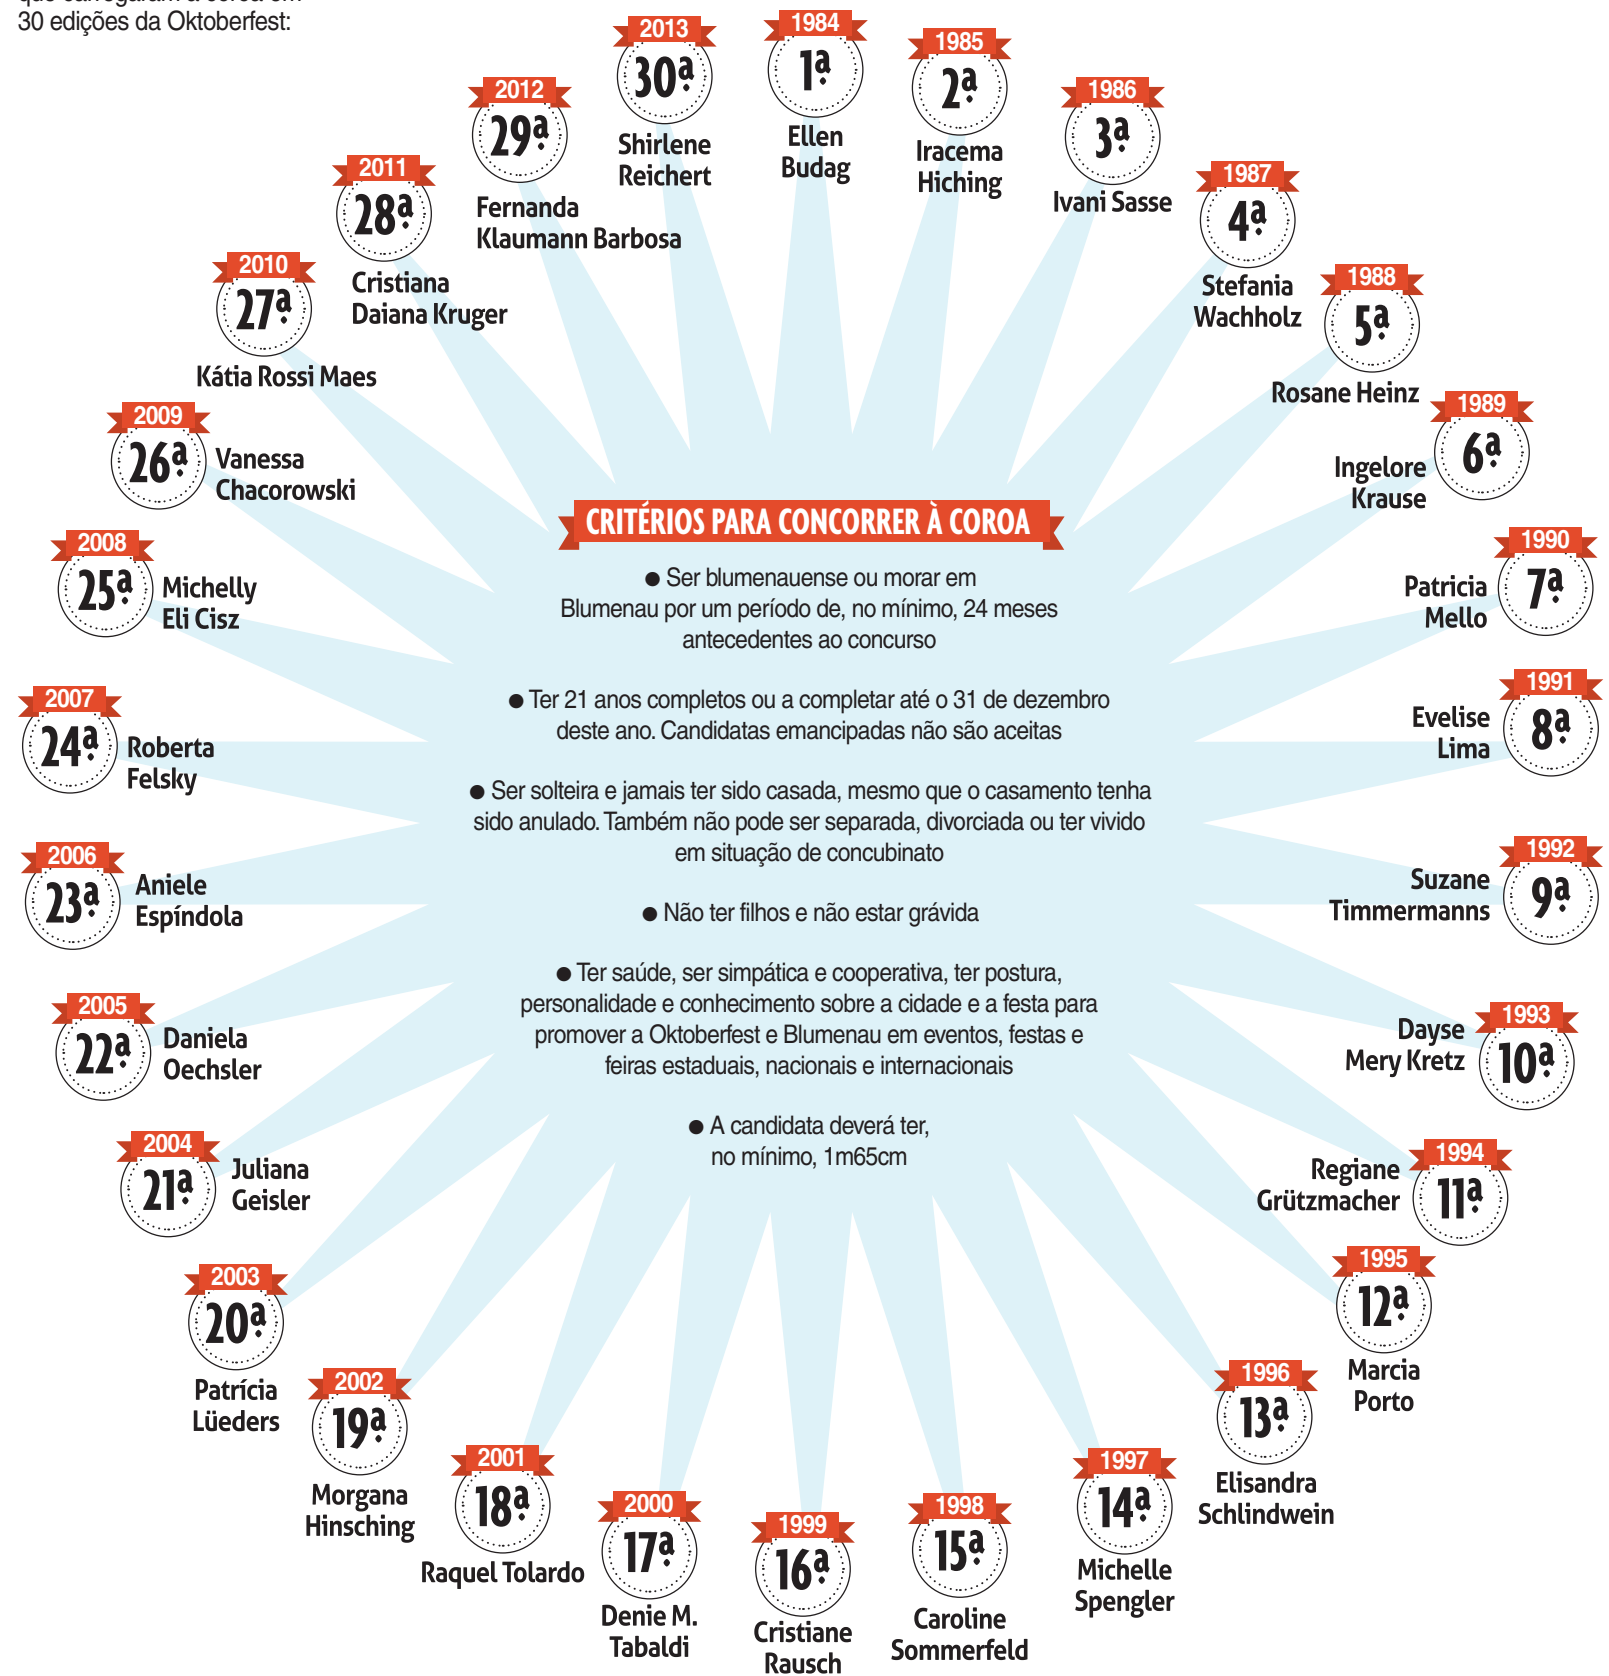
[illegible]
30 edições da Oktoberfest:

1984
1ª
Ellen Budag

1985
2ª
Iracema Hiching

1986
3ª
Ivani Sasse

1987
4ª
Stefania Wachholz

1988
5ª
Rosane Heinz

1989
6ª
Ingelore Krause

1990
7ª
Patricia Mello

1991
8ª
Evelise Lima

1992
9ª
Suzane Timmermanns

1993
10ª
Dayse Mery Kretz

1994
11ª
Regiane Grützmacher

1995
12ª
Marcia Porto

1996
13ª
Elisandra Schlindwein

1997
14ª
Michelle Spengler

1998
15ª
Caroline Sommerfeld

1999
16ª
Cristiane Rausch

2000
17ª
Denie M. Tabaldi

2001
18ª
Raquel Tolardo

2002
19ª
Morgana Hinsching

2003
20ª
Patrícia Lüeders

2004
21ª
Juliana Geisler

2005
22ª
Daniela Oechsler

2006
23ª
Aniele Espíndola

2007
24ª
Roberta Felsky

2008
25ª
Michelly Eli Cisz

2009
26ª
Vanessa Chacorowski

2010
27ª
Kátia Rossi Maes

2011
28ª
Cristiana Daiana Kruger

2012
29ª
Fernanda Klaumann Barbosa

2013
30ª
Shirlene Reichert

CRITÉRIOS PARA CONCORRER À COROA

● Ser blumenauense ou morar em Blumenau por um período de, no mínimo, 24 meses antecedentes ao concurso

● Ter 21 anos completos ou a completar até o 31 de dezembro deste ano. Candidatas emancipadas não são aceitas

● Ser solteira e jamais ter sido casada, mesmo que o casamento tenha sido anulado. Também não pode ser separada, divorciada ou ter vivido em situação de concubinato

● Não ter filhos e não estar grávida

● Ter saúde, ser simpática e cooperativa, ter postura, personalidade e conhecimento sobre a cidade e a festa para promover a Oktoberfest e Blumenau em eventos, festas e feiras estaduais, nacionais e internacionais

● A candidata deverá ter, no mínimo, 1m65cm